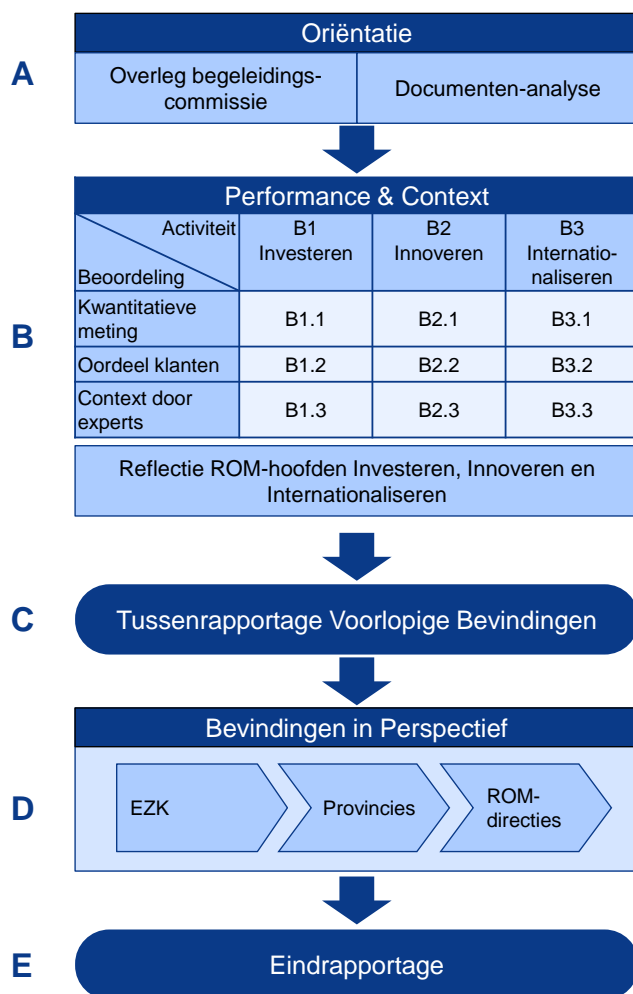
A

Oriëntatie

Overleg begeleidingscommissie | Documenten-analyse

B

Performance & Context

| Activiteit / Beoordeling | B1 Investeren | B2 Innoveren | B3 Internationaliseren |
|---|---|---|---|
| Kwantitatieve meting | B1.1 | B2.1 | B3.1 |
| Oordeel klanten | B1.2 | B2.2 | B3.2 |
| Context door experts | B1.3 | B2.3 | B3.3 |

Reflectie ROM-hoofden Investeren, Innoveren en Internationaliseren

C

Tussenrapportage Voorlopige Bevindingen

D

Bevindingen in Perspectief

EZK

Provincies

ROM-directies

E

Eindrapportage